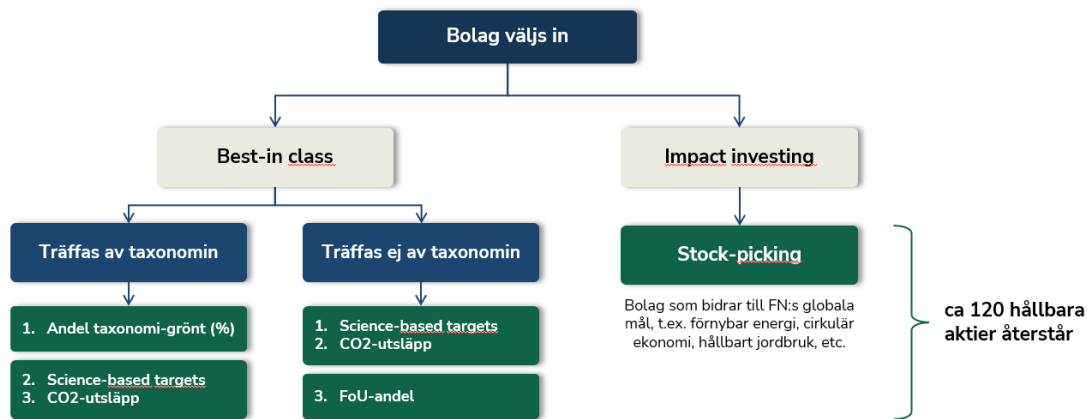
Bolag väljs in

Best-in class

Impact investing

Träffas av taxonomin

Träffas ej av taxonomin

Stock-picking

1. Andel taxonomi-grönt (%)

2. Science-based targets
3. CO2-utsläpp

1. Science-based targets
2. CO2-utsläpp

3. FoU-andel

Bolag som bidrar till FN:s globala mål, t.ex. förnybar energi, cirkulär ekonomi, hållbart jordbruk, etc.

ca 120 hållbara aktier återstår